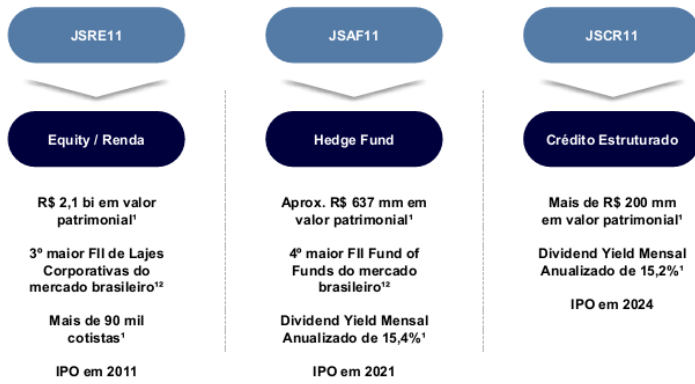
JSRE11

Equity / Renda

R$ 2,1 bi em valor patrimonial¹

3º maior FII de Lajes Corporativas do mercado brasileiro¹²

Mais de 90 mil cotistas¹

IPO em 2011

JSAF11

Hedge Fund

Aprox. R$ 637 mm em valor patrimonial¹

4º maior FII Fund of Funds do mercado brasileiro¹²

Dividend Yield Mensal Anualizado de 15,4%¹

IPO em 2021

JSCR11

Crédito Estruturado

Mais de R$ 200 mm em valor patrimonial¹

Dividend Yield Mensal Anualizado de 15,2%¹

IPO em 2024